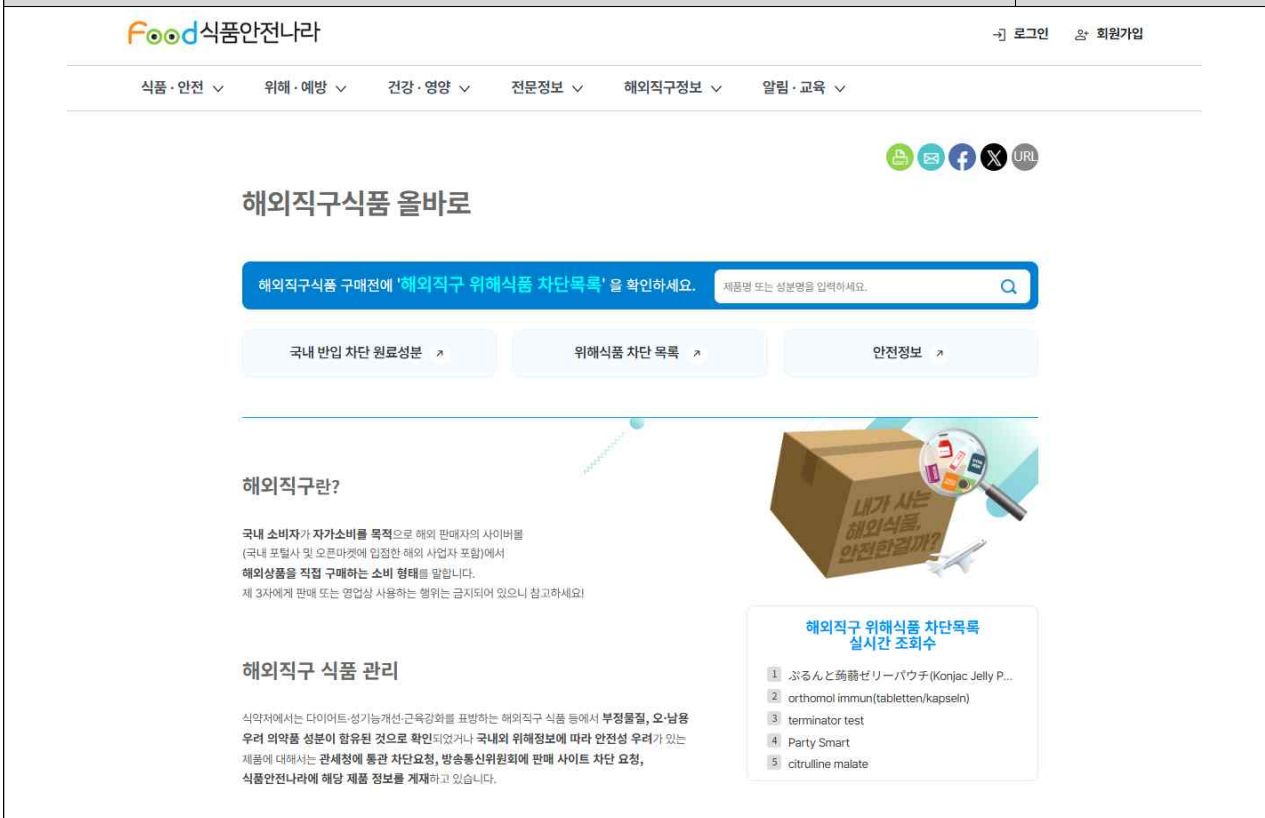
Food식품안전나라

로그인 회원가입

식품·안전 위해·예방 건강·영양 전문정보 해외직구정보 알림·교육

URL

해외직구식품 올바로

해외직구식품 구매전에 '해외직구 위해식품 차단목록' 을 확인하세요.

제품명 또는 성분명을 입력하세요.

국내 반입 차단 원료성분 ↗

위해식품 차단 목록 ↗

안전정보 ↗

해외직구란?

국내 소비자가 자가소비를 목적으로 해외 판매자의 사이버몰 (국내 포털사 및 오픈마켓에 입점한 해외 사업자 포함)에서 해외상품을 직접 구매하는 소비 형태를 말합니다.
제 3자에게 판매 또는 영업상 사용하는 행위는 금지되어 있으니 참고하세요!

내가 사는 해외식품, 안전한걸까?

해외직구 위해식품 차단목록 실시간 조회수

1 ぷるんと蒟蒻ゼリーパウチ(Konjac Jelly P...
2 orthomol immun(tabletten/kapseln)
3 terminator test
4 Party Smart
5 citrulline malate

해외직구 식품 관리

식약처에서는 다이어트·성기능개선·근육강화를 표방하는 해외직구 식품 등에서 부정물질, 오·남용 우려 의약품 성분이 함유된 것으로 확인되었거나 국내외 위해정보에 따라 안전성 우려가 있는 제품에 대해서는 관세청에 통관 차단요청, 방송통신위원회에 판매 사이트 차단 요청, 식품안전나라에 해당 제품 정보를 게재하고 있습니다.